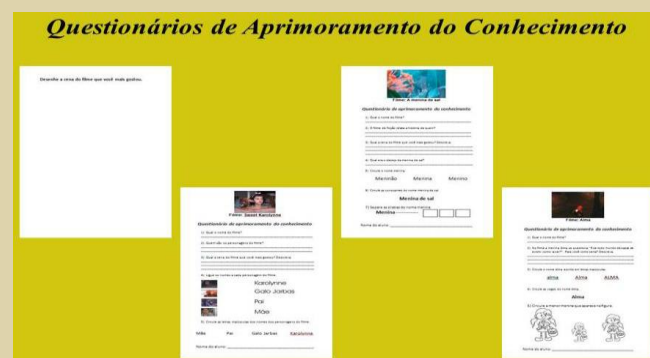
Questionários de Aprimoramento do Conhecimento

Desenhe a cena do filme que você mais gostou.

Filme: A menina de sal

Questionário de aprimoramento do conhecimento

1) Qual o nome do filme?

2) O filme de ficção relata a história de quem?

3) Qual a cena do filme que você mais gostou? Desenhe.

4) Qual era o desejo da menina de sal?

5) Circule o nome menina:

Menina Menino Menino

6) Circule as vogais do nome menina de sal

Menina de sal

7) Separe as sílabas do nome menina

Menina

Nome do aluno:

Filme: Sweet Karolynne

Questionário de aprimoramento do conhecimento

1) Qual o nome do filme?

2) Quem são os personagens do filme?

3) Qual a cena do filme que você mais gostou? Desenhe.

4) Ligue os nomes a cada personagem do filme:

Karolynne

Gato Jorbas

Pai

Mãe

5) Circule as letras iniciais de nos nomes dos personagens do filme.

Mãe Pai Gato Jorbas Karolynne

Nome do aluno:

Filme: Alma

Questionário de aprimoramento do conhecimento

1) Qual o nome do filme?

2) Na finta o menino Alma se questiona: "Este onde?" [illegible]

3) Circule o nome Alma escrito em letras maiúsculas.

alma Alma ALMA

4) Circule as vogais do nome Alma.

Alma

5) Circule a menina Alma que aparece na figura.

Nome do aluno: